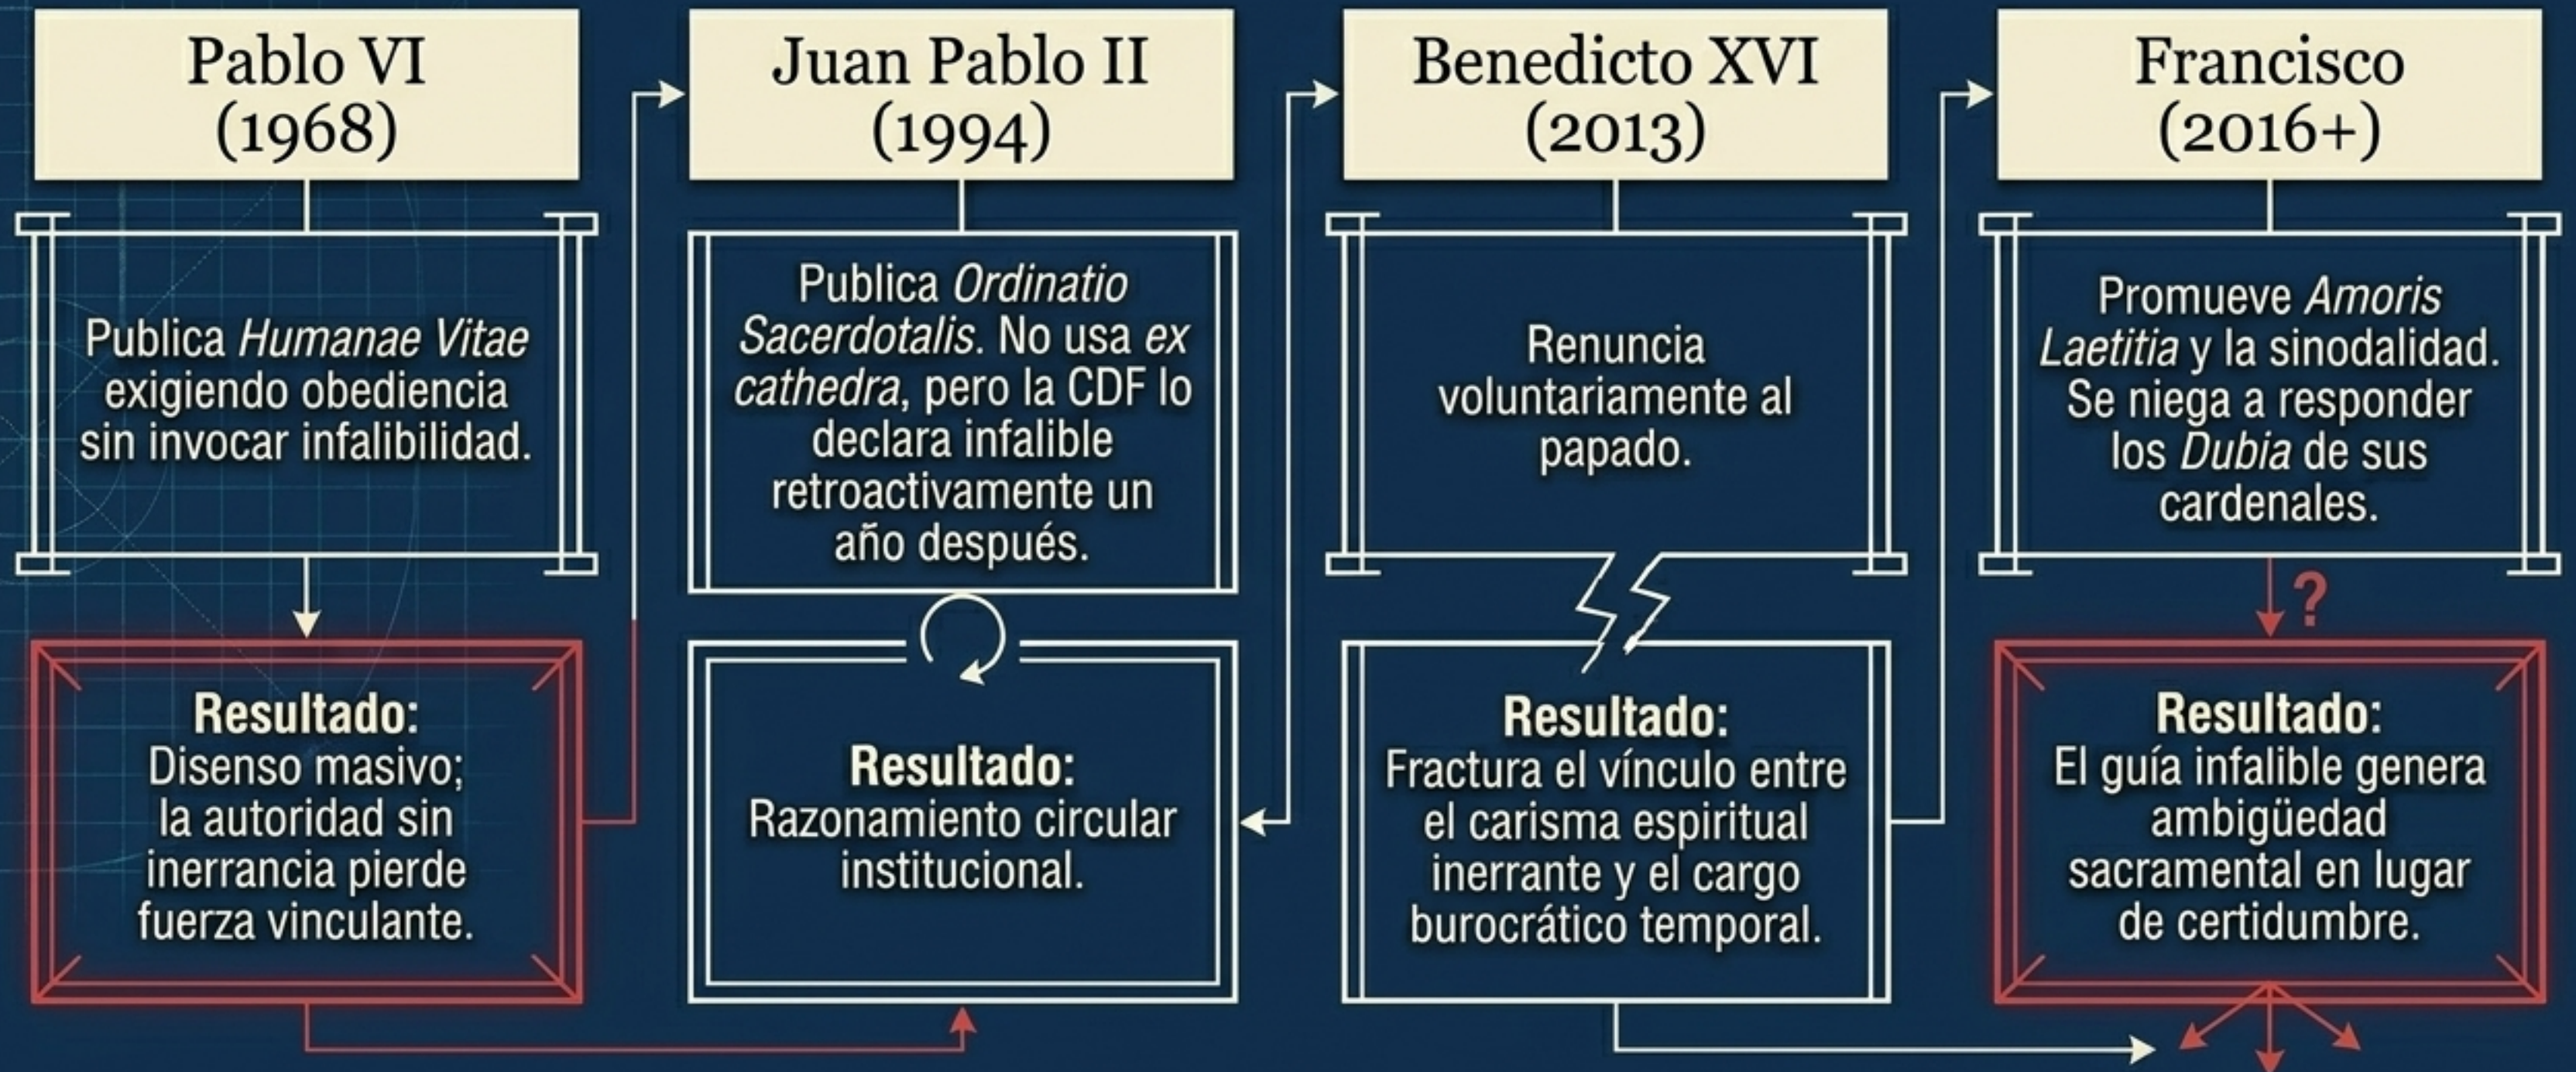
Pablo VI
(1968)

Publica *Humanae Vitae* exigiendo obediencia sin invocar infalibilidad.

Resultado:
Disenso masivo; la autoridad sin inerrancia pierde fuerza vinculante.

Juan Pablo II
(1994)

Publica *Ordinatio Sacerdotalis*. No usa *ex cathedra*, pero la CDF lo declara infalible retroactivamente un año después.

Resultado:
Razonamiento circular institucional.

Benedicto XVI
(2013)

Renuncia voluntariamente al papado.

Resultado:
Fractura el vínculo entre el carisma espiritual inerrante y el cargo burocrático temporal.

Francisco
(2016+)

Promueve *Amoris Laetitia* y la sinodalidad. Se niega a responder los *Dubia* de sus cardenales.

?

Resultado:
El guía infalible genera ambigüedad sacramental en lugar de certidumbre.